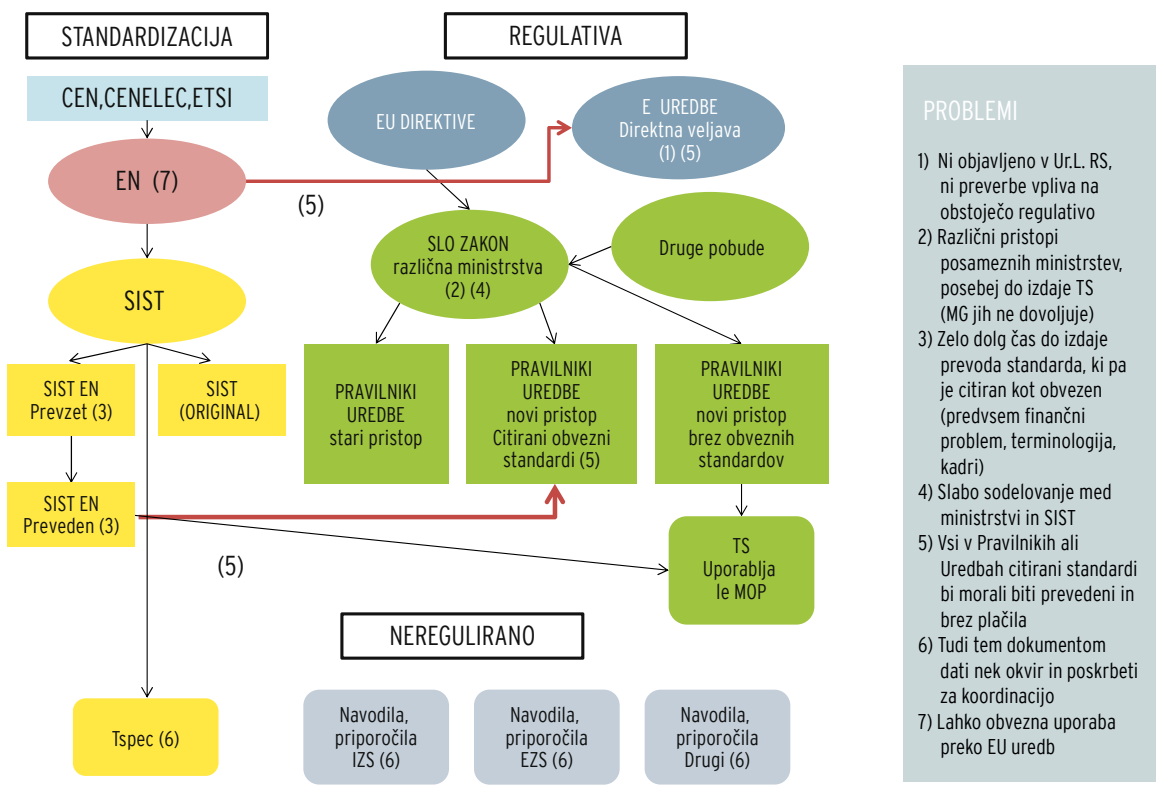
STANDARDIZACIJA

REGULATIVA

CEN,CENELEC,ETSI

EU DIREKTIVE

E UREDBE
Direktna veljava
(1) (5)

EN (7)

(5)

SLO ZAKON
različna ministrstva
(2) (4)

Druge pobude

SIST

SIST EN
Prevzet (3)

SIST
(ORIGINAL)

PRAVILNIKI
UREDBE
stari pristop

PRAVILNIKI
UREDBE
novi pristop
Citirani obvezni standardi (5)

PRAVILNIKI
UREDBE
novi pristop
brez obveznih standardov

SIST EN
Preveden (3)

(5)

TS
Uporablja
le MOP

NEREGULIRANO

Tspec (6)

Navodila,
priporočila
IZS (6)

Navodila,
priporočila
EZS (6)

Navodila,
priporočila
Drugi (6)

PROBLEMI

1) Ni objavljeno v Ur.L. RS, ni preverbe vpliva na obstoječo regulativo
2) Različni pristopi posameznih ministrstev, posebej do izdaje TS (MG jih ne dovoljuje)
3) Zelo dolg čas do izdaje prevoda standarda, ki pa je citiran kot obvezen (predvsem finančni problem, terminologija, kadri)
4) Slabo sodelovanje med ministrstvi in SIST
5) Vsi v Pravilnikih ali Uredbah citirani standardi bi morali biti prevedeni in brez plačila
6) Tudi tem dokumentom dati nek okvir in poskrbeti za koordinacijo
7) Lahko obvezna uporaba preko EU uredb